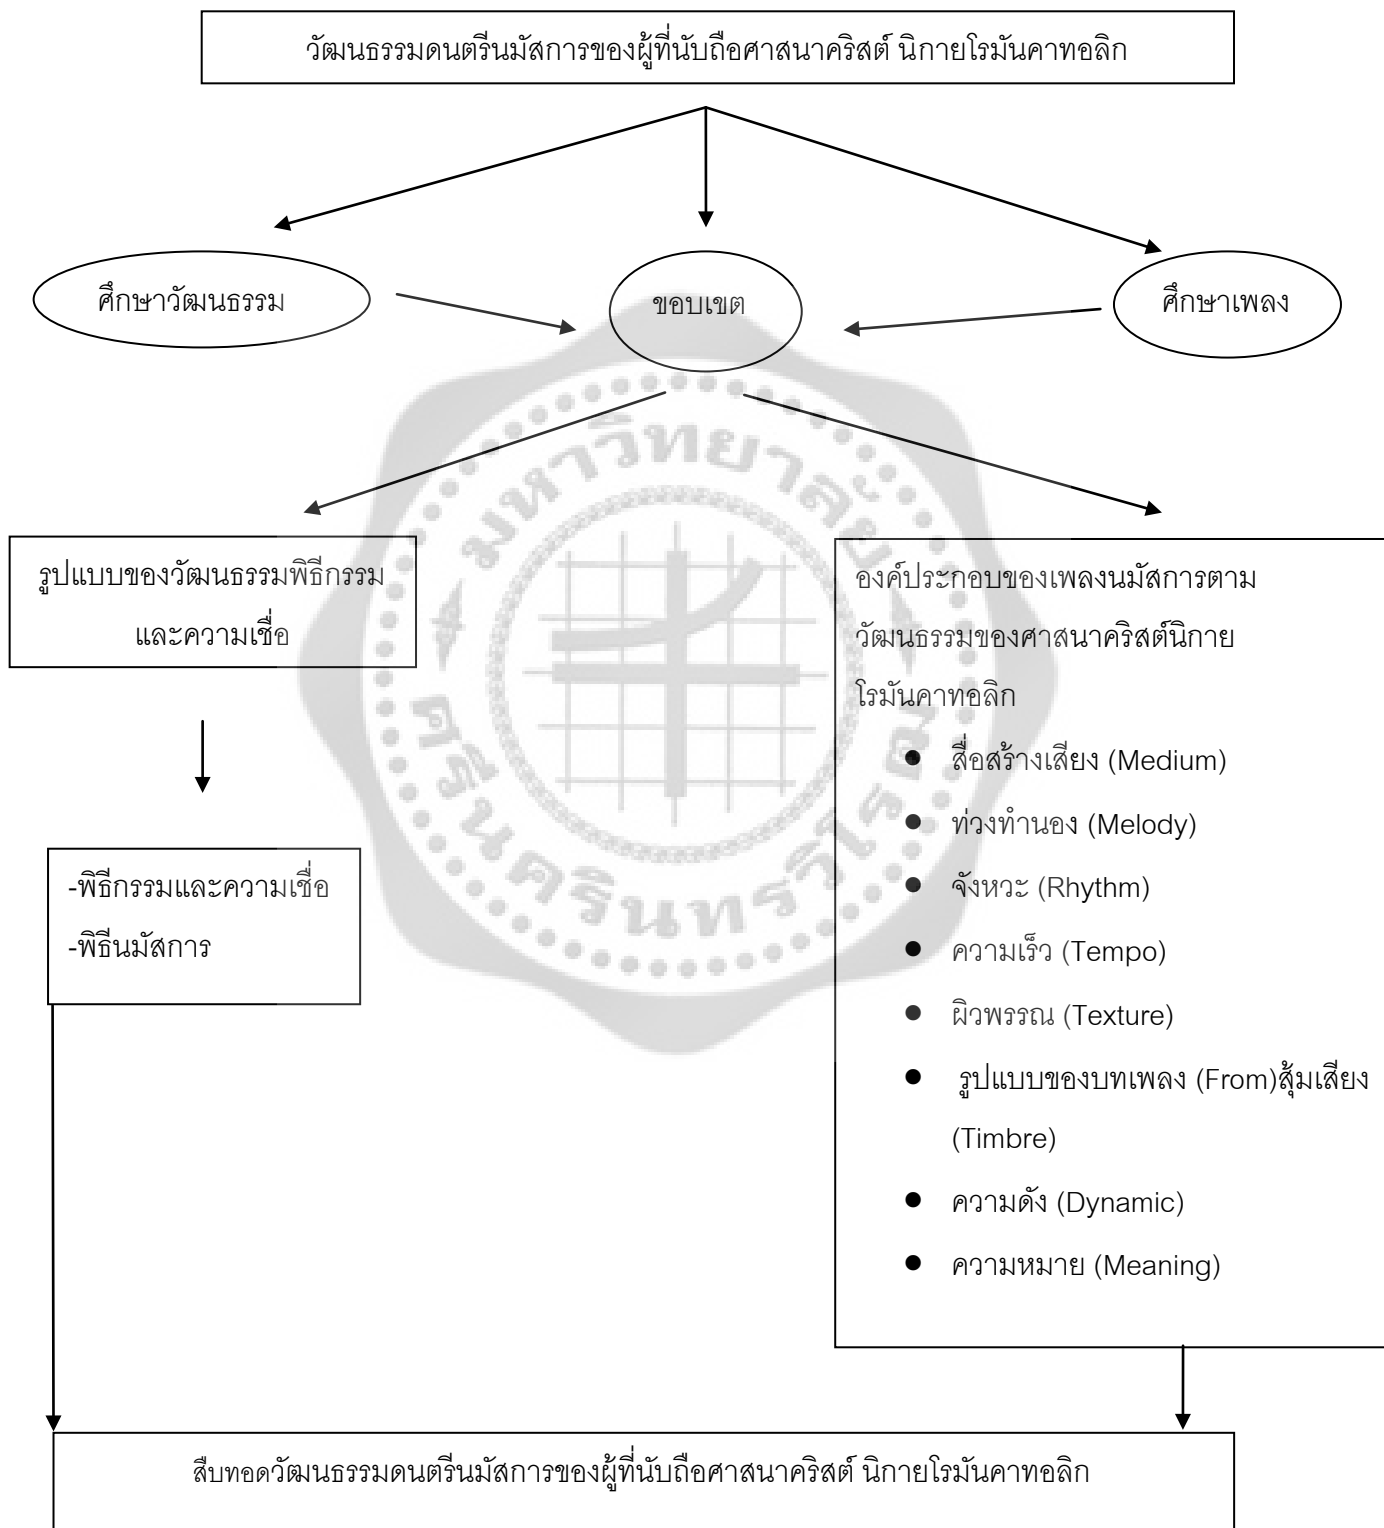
วัฒนธรรมดนตรีนมัสการของผู้ที่นับถือศาสนาคริสต์ นิกายโรมันคาทอลิก

ศึกษาวัฒนธรรม

ขอบเขต

ศึกษาเพลง

รูปแบบของวัฒนธรรมพิธีกรรมและความเชื่อ

องค์ประกอบของเพลงนมัสการตามวัฒนธรรมของศาสนาคริสต์นิกายโรมันคาทอลิก

- สื่อสร้างเสียง (Medium)
- ท่วงทำนอง (Melody)
- จังหวะ (Rhythm)
- ความเร็ว (Tempo)
- ผิวพรรณ (Texture)
- รูปแบบของบทเพลง (From)สุ้มเสียง (Timbre)
- ความดัง (Dynamic)
- ความหมาย (Meaning)

-พิธีกรรมและความเชื่อ
-พิธีนมัสการ

สืบทอดวัฒนธรรมดนตรีนมัสการของผู้ที่นับถือศาสนาคริสต์ นิกายโรมันคาทอลิก